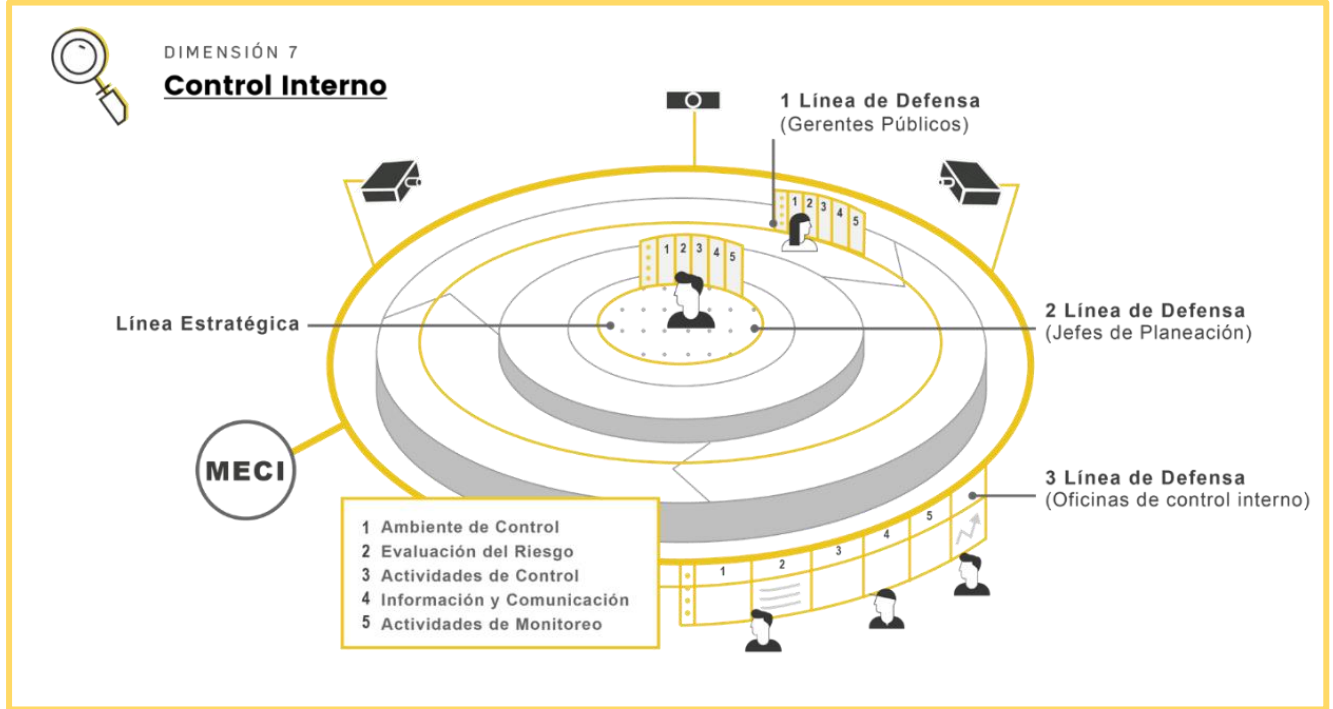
DIMENSIÓN 7
Control Interno

1 Línea de Defensa
(Gerentes Públicos)

1 2 3 4 5

1 2 3 4 5

Línea Estratégica

2 Línea de Defensa
(Jefes de Planeación)

MECI

3 Línea de Defensa
(Oficinas de control interno)

1 Ambiente de Control
2 Evaluación del Riesgo
3 Actividades de Control
4 Información y Comunicación
5 Actividades de Monitoreo

1 2 3 4 5